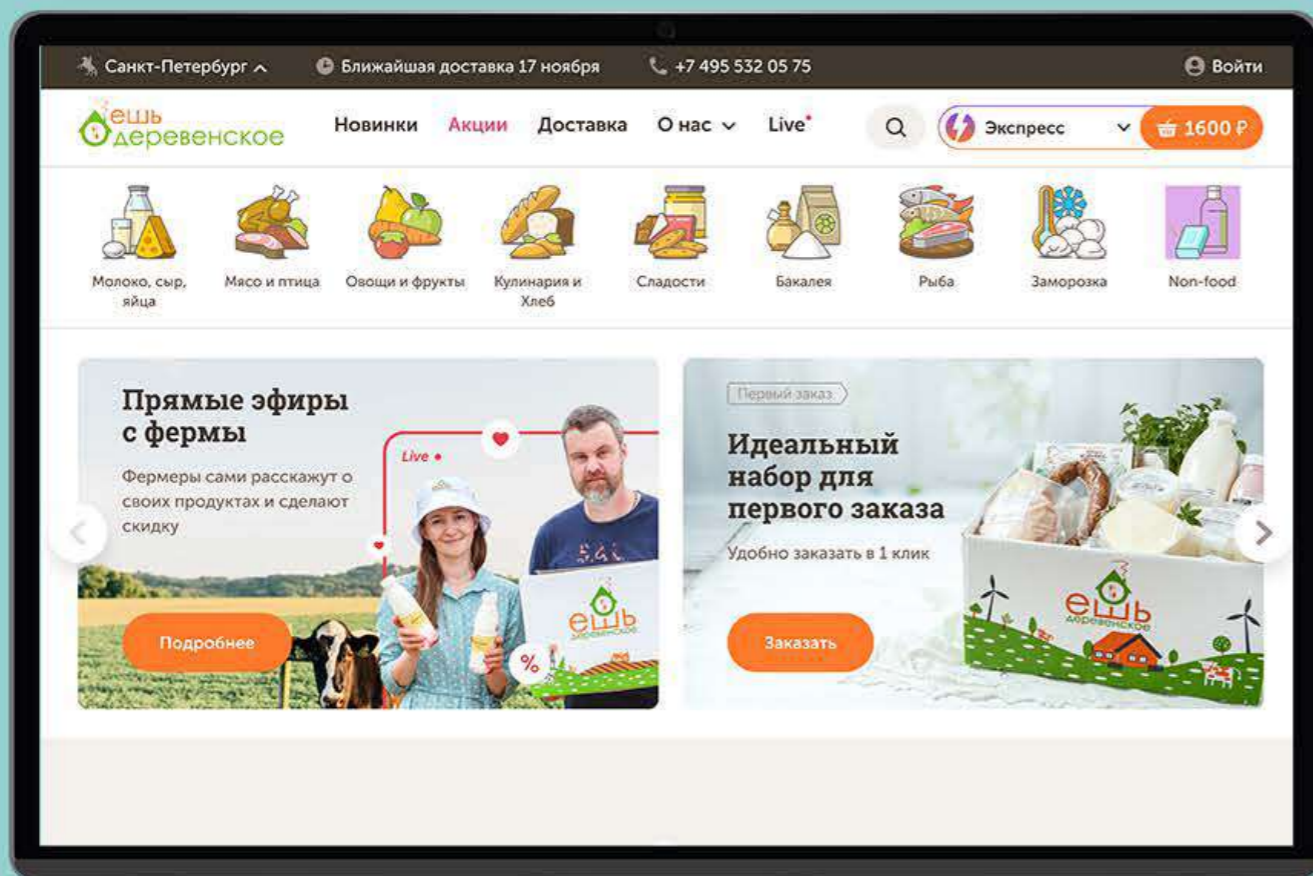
Санкт-Петербург
Ближайшая доставка 17 ноября
+7 495 532 05 75
Войти

ешь деревенское
Новинки
Акции
Доставка
О нас
Live
Экспресс
1600 ₽

Молоко, сыр, яйца
Мясо и птица
Овощи и фрукты
Кулинария и Хлеб
Сладости
Бакалея
Рыба
Заморозка
Non-food

Прямые эфиры с фермы

Фермеры сами расскажут о своих продуктах и сделают скидку

Live

%

ешь деревенское

Подробнее

Первый заказ

Идеальный набор для первого заказа

Удобно заказать в 1 клик

Заказать

ешь деревенское